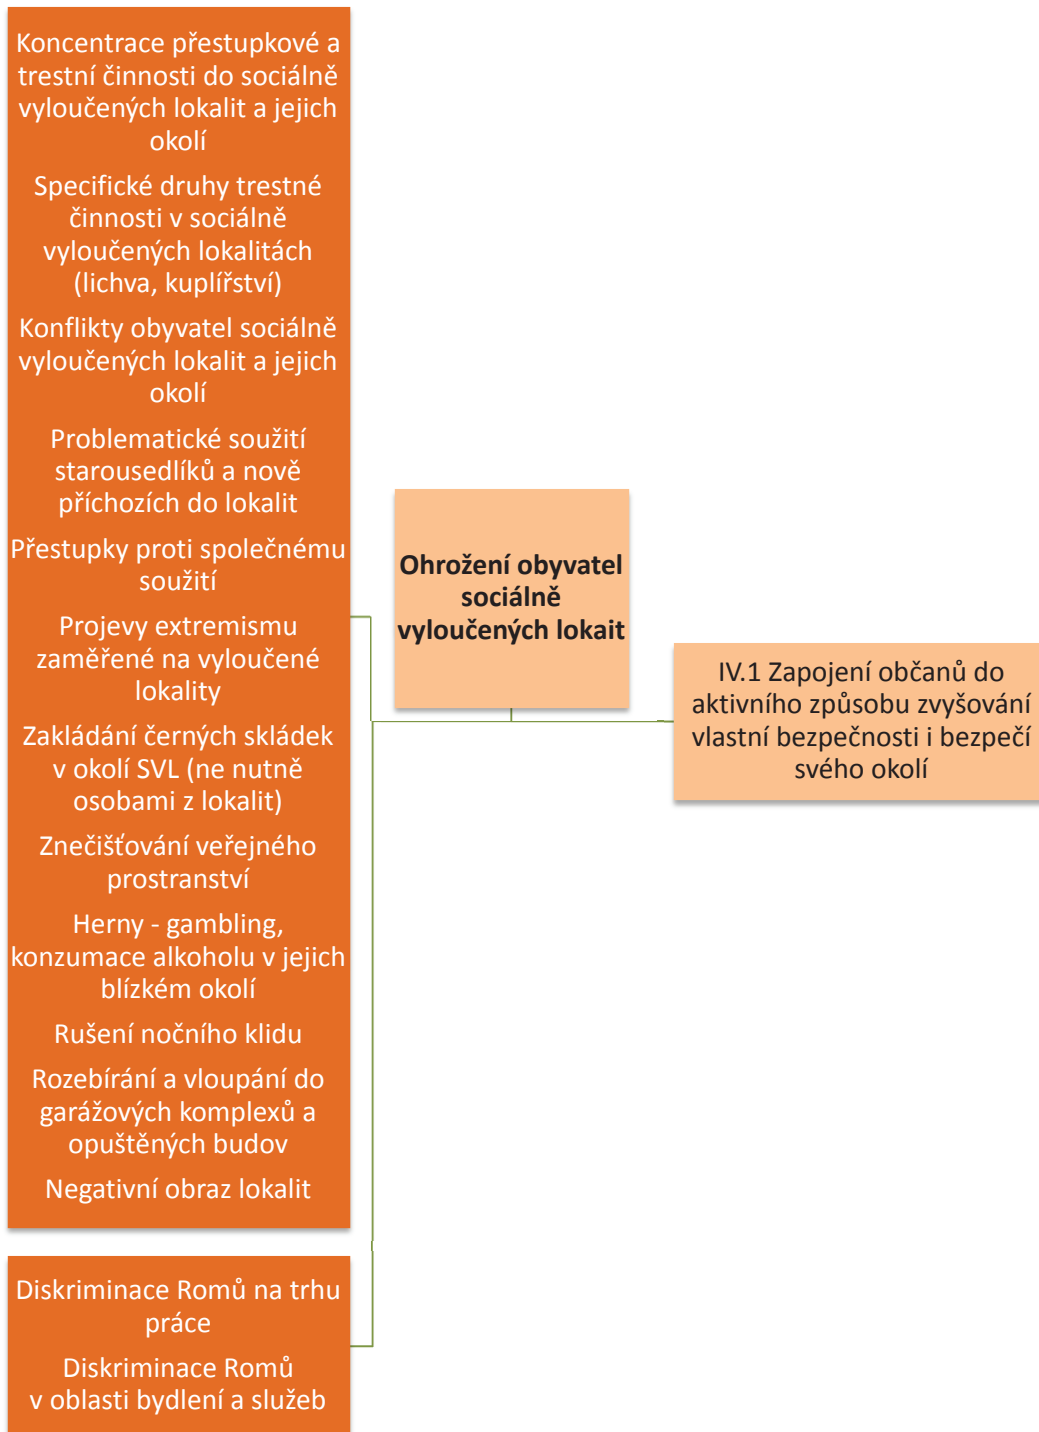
Koncentrace přestupkové a trestní činnosti do sociálně vyloučených lokalit a jejich okolí

Specifické druhy trestné činnosti v sociálně vyloučených lokalitách (lichva, kuplířství)

Konflikty obyvatel sociálně vyloučených lokalit a jejich okolí

Problematické soužití starousedlíků a nově příchozích do lokalit

Přestupky proti společnému soužití

Projevy extremismu zaměřené na vyloučené lokality

Zakládání černých skládek v okolí SVL (ne nutně osobami z lokalit)

Znečišťování veřejného prostranství

Herny - gambling, konzumace alkoholu v jejich blízkém okolí

Rušení nočního klidu

Rozebírání a vloupání do garážových komplexů a opuštěných budov

Negativní obraz lokalit

Diskriminace Romů na trhu práce

Diskriminace Romů v oblasti bydlení a služeb

Ohrožení obyvatel sociálně vyloučených lokait

IV.1 Zapojení občanů do aktivního způsobu zvyšování vlastní bezpečnosti i bezpečí svého okolí